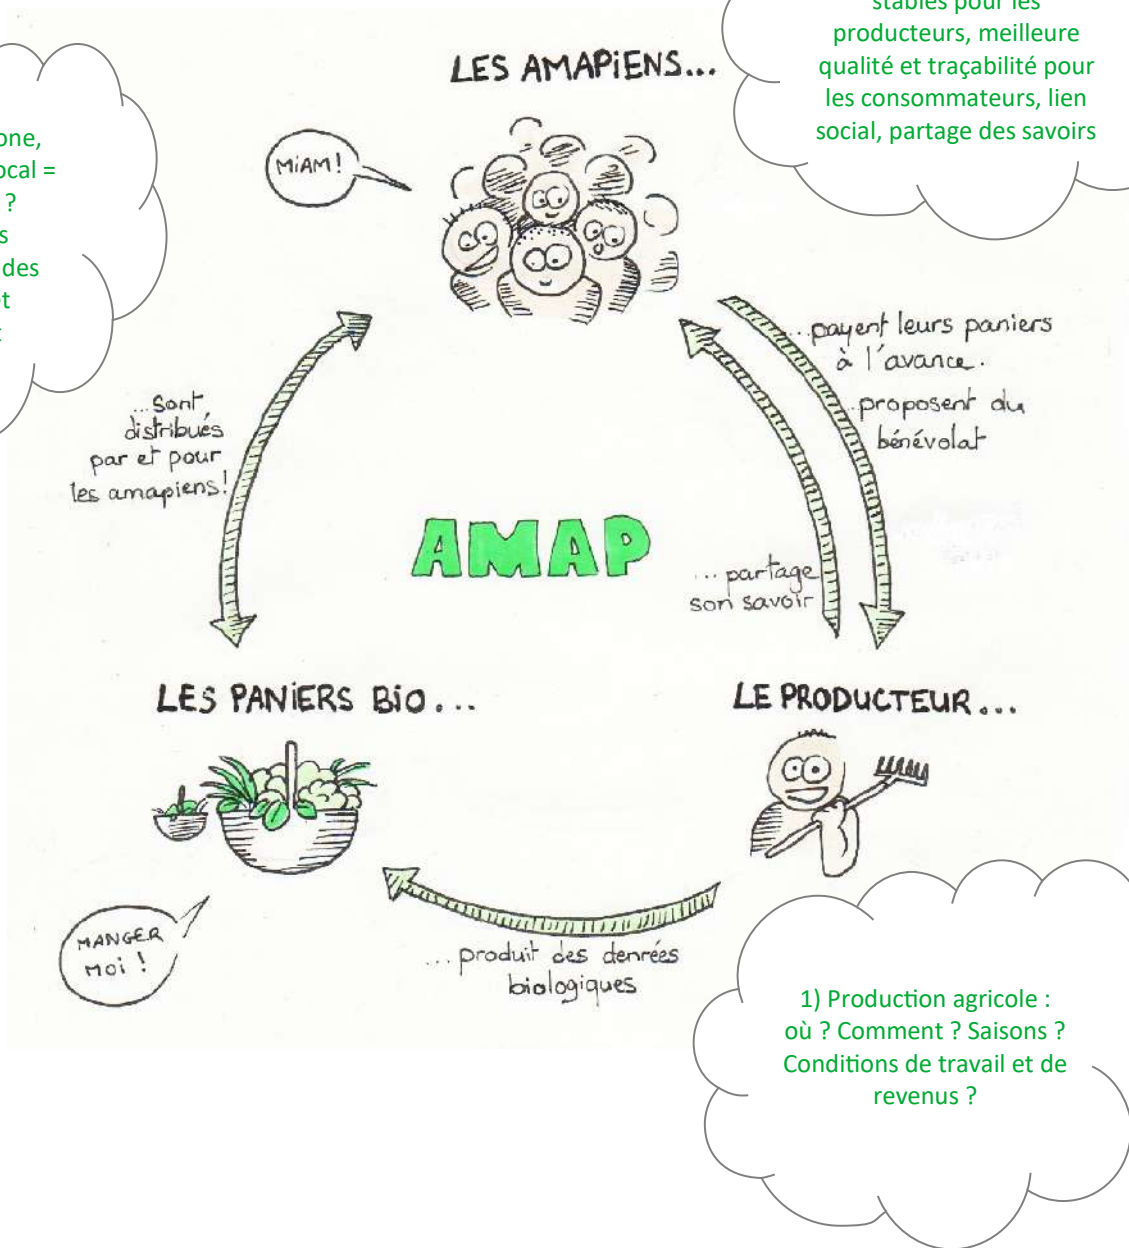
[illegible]one, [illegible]ocal = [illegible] ? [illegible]s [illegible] des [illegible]t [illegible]

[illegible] stables pour les producteurs, meilleure qualité et traçabilité pour les consommateurs, lien social, partage des savoirs

LES AMAPIENS...

MIAM!

...payent leurs paniers à l'avance.

...proposent du bénévolat

...sont distribués par et pour les amapiens!

AMAP

...partage son savoir

LES PANIERS BIO...

LE PRODUCTEUR...

MANGER MOI!

...produit des denrées biologiques

1) Production agricole : où ? Comment ? Saisons ? Conditions de travail et de revenus ?